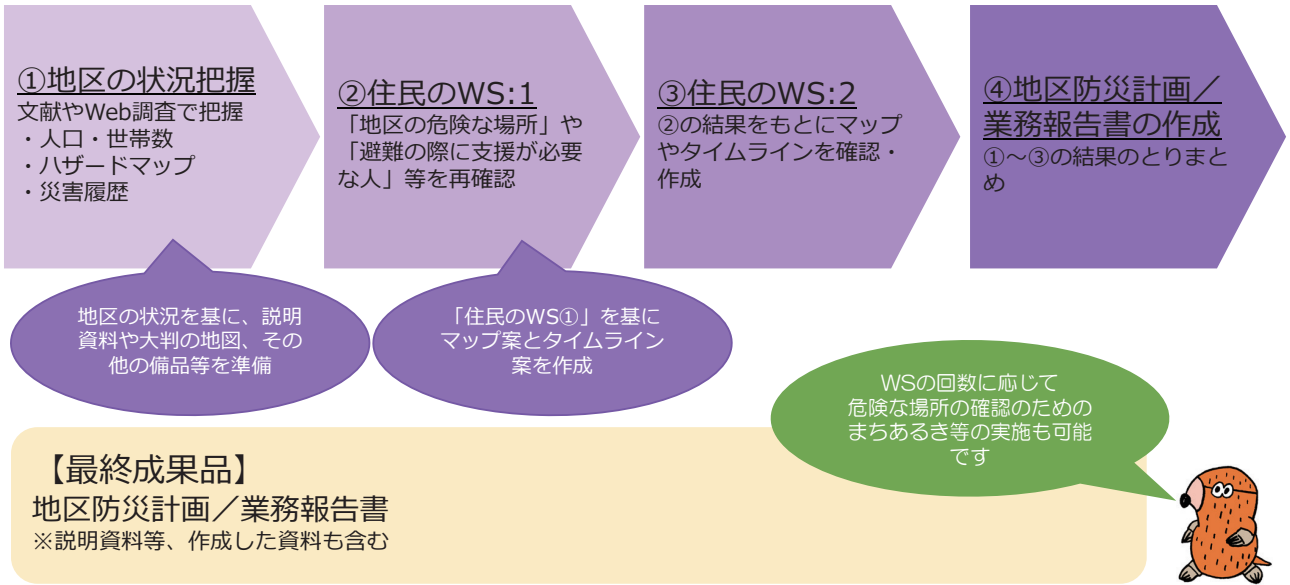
①地区の状況把握
文献やWeb調査で把握
・人口・世帯数
・ハザードマップ
・災害履歴

②住民のWS:1
「地区の危険な場所」や「避難の際に支援が必要な人」等を再確認

③住民のWS:2
②の結果をもとにマップやタイムラインを確認・作成

④地区防災計画／業務報告書の作成
①～③の結果のとりまとめ

地区の状況を基に、説明資料や大判の地図、その他の備品等を準備

「住民のWS①」を基にマップ案とタイムライン案を作成

WSの回数に応じて危険な場所の確認のためのまちあるき等の実施も可能です

【最終成果品】
地区防災計画／業務報告書
※説明資料等、作成した資料も含む